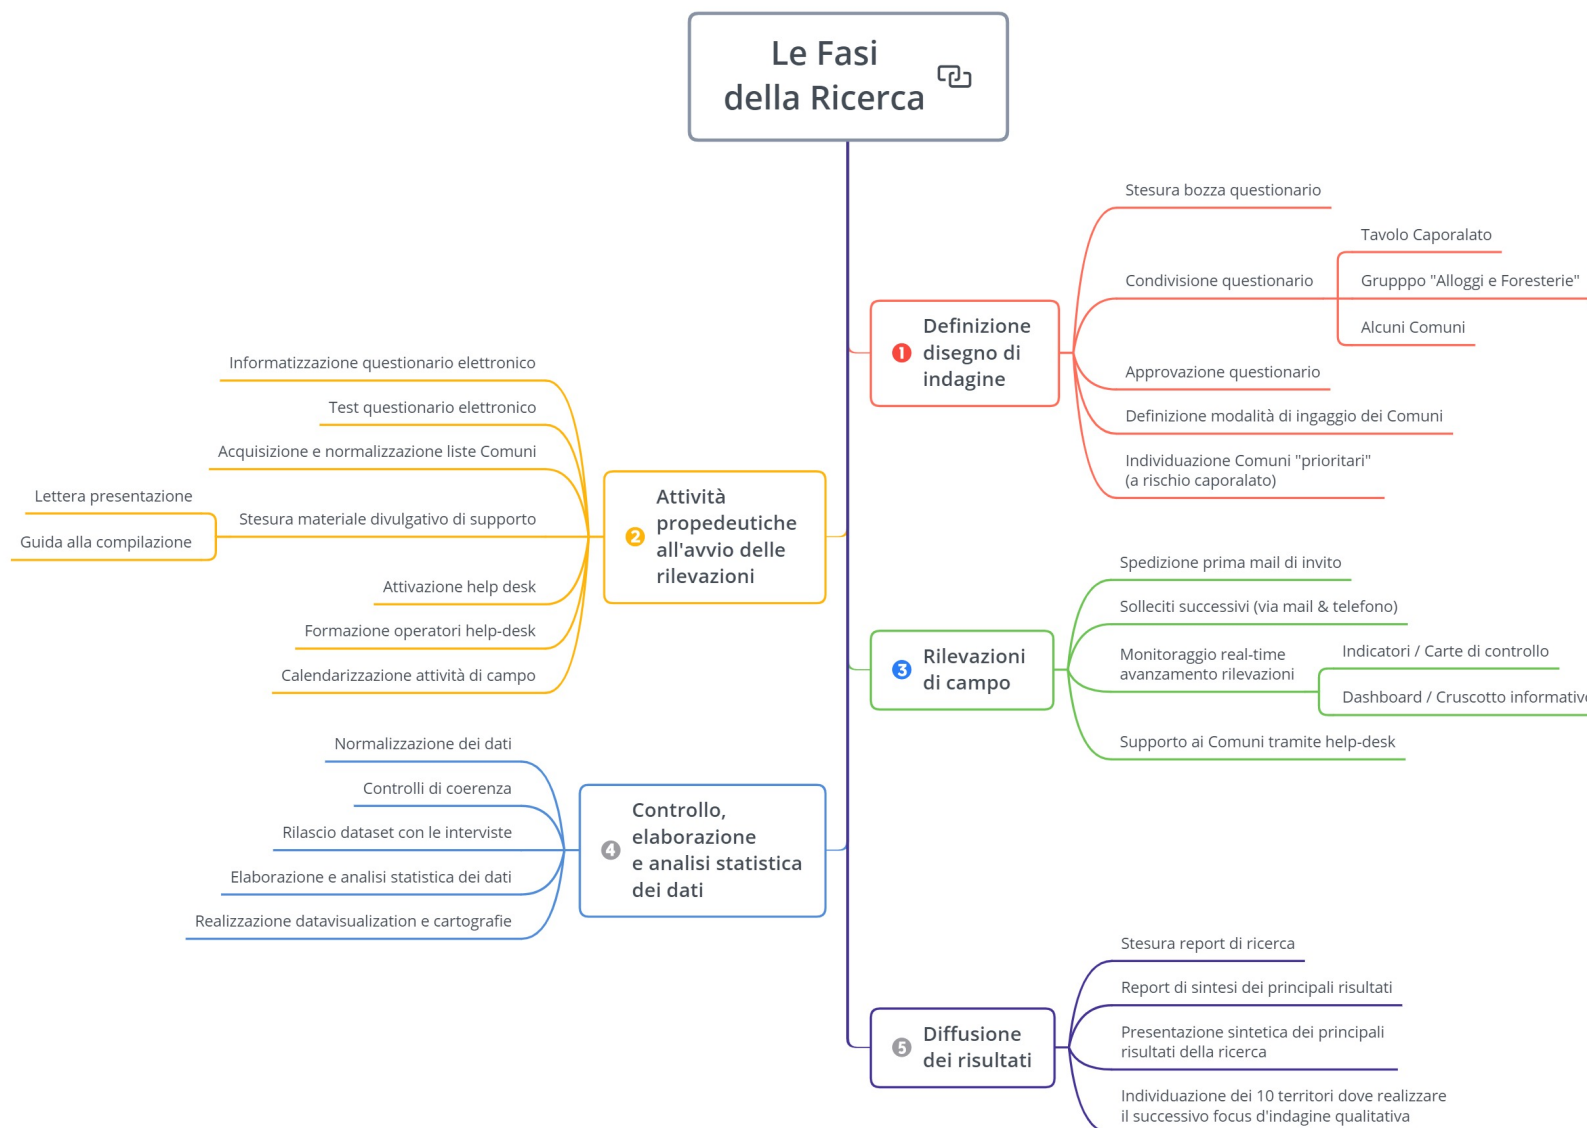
Le Fasi della Ricerca

1 Definizione disegno di indagine

Stesura bozza questionario

Condivisione questionario

Tavolo Caporalato

Grupppo "Alloggi e Foresterie"

Alcuni Comuni

Approvazione questionario

Definizione modalità di ingaggio dei Comuni

Individuazione Comuni "prioritari" (a rischio caporalato)

2 Attività propedeutiche all'avvio delle rilevazioni

Informatizzazione questionario elettronico

Test questionario elettronico

Acquisizione e normalizzazione liste Comuni

Stesura materiale divulgativo di supporto

Lettera presentazione

Guida alla compilazione

Attivazione help desk

Formazione operatori help-desk

Calendarizzazione attività di campo

3 Rilevazioni di campo

Spedizione prima mail di invito

Solleciti successivi (via mail & telefono)

Monitoraggio real-time avanzamento rilevazioni

Indicatori / Carte di controllo

Dashboard / Cruscotto informativ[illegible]

Supporto ai Comuni tramite help-desk

4 Controllo, elaborazione e analisi statistica dei dati

Normalizzazione dei dati

Controlli di coerenza

Rilascio dataset con le interviste

Elaborazione e analisi statistica dei dati

Realizzazione datavisualization e cartografie

5 Diffusione dei risultati

Stesura report di ricerca

Report di sintesi dei principali risultati

Presentazione sintetica dei principali risultati della ricerca

Individuazione dei 10 territori dove realizzare il successivo focus d'indagine qualitativa